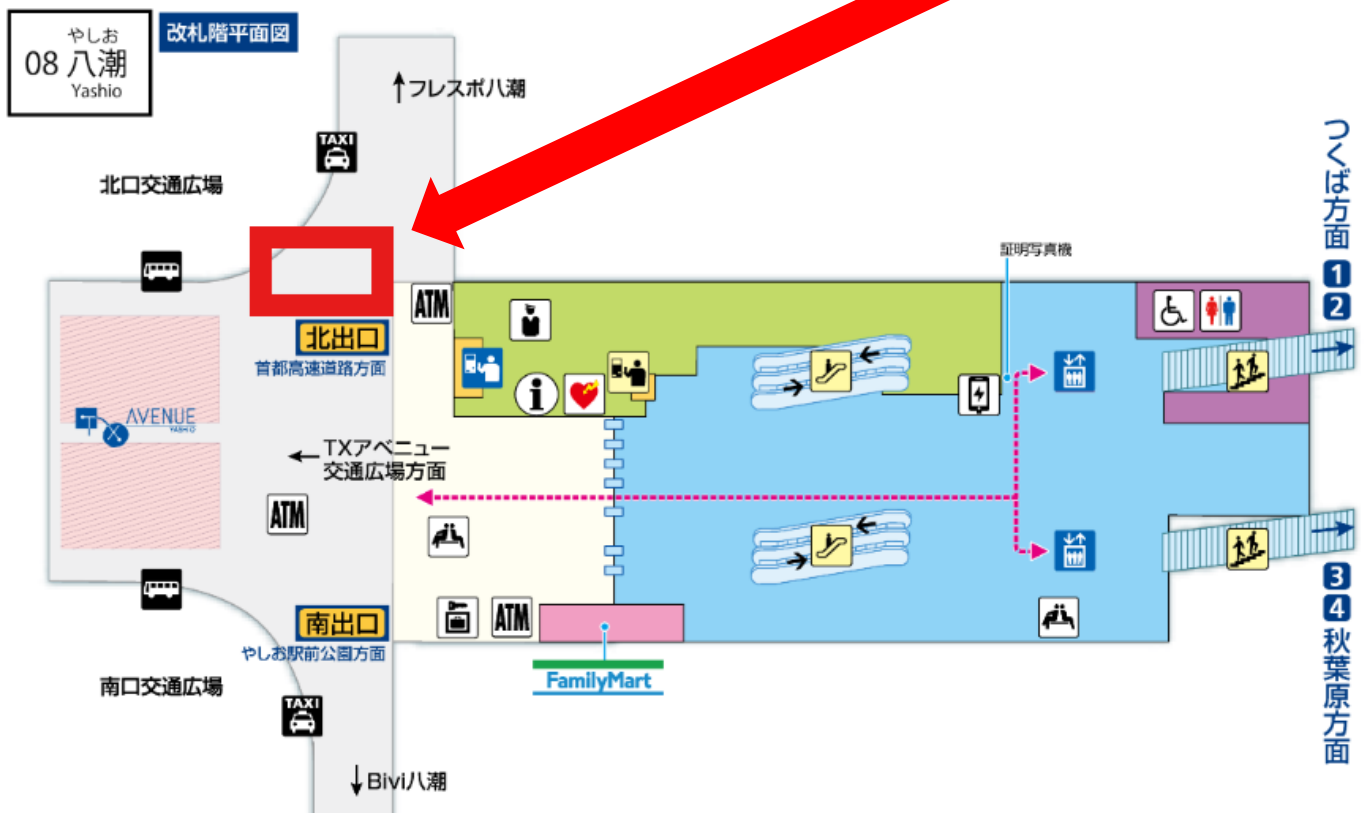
やしお
08 八潮
Yashio

改札階平面図

↑フレスポ八潮

TAXI

北口交通広場

ATM

北出口
首都高速道路方面

AVENUE
YASHIO

← TXアベニュー
交通広場方面

ATM

南出口
やしお駅前公園方面

南口交通広場

TAXI

↓Bivi八潮

i

ATM

FamilyMart

証明写真機

つくば方面
1
2

3
4
秋葉原方面